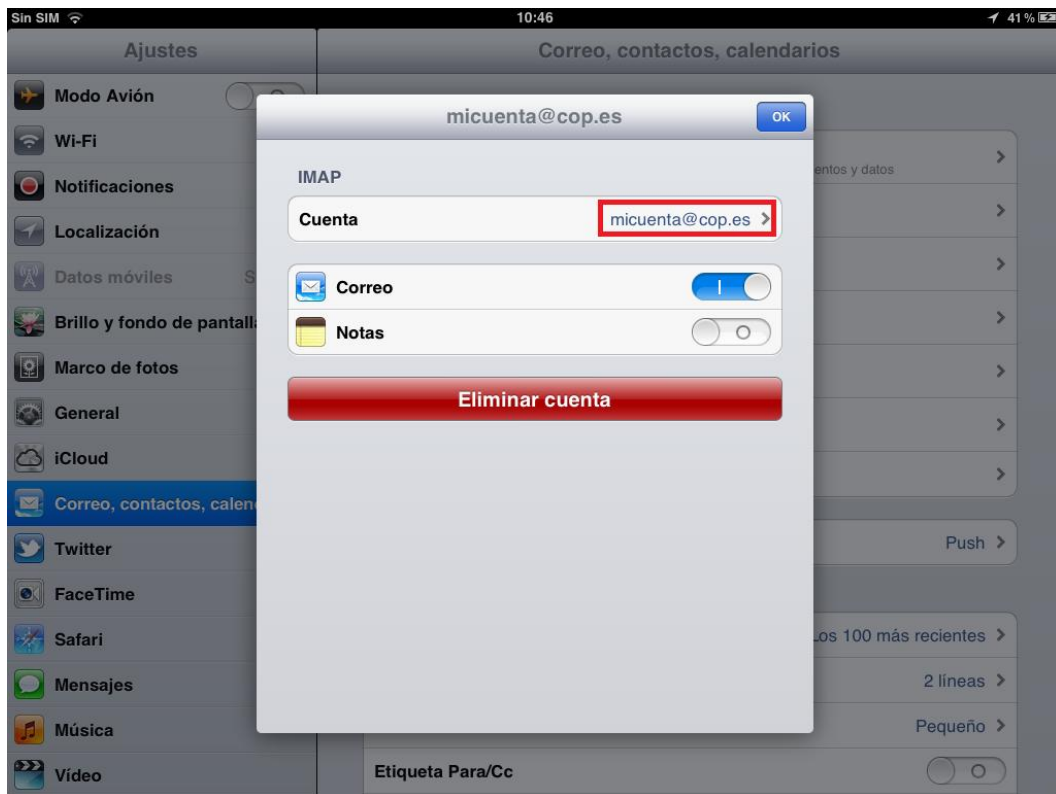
Sin SIM 10:46 41 %

Ajustes

Modo Avión

Wi-Fi

Notificaciones

Localización

Datos móviles S

Brillo y fondo de pantall

Marco de fotos

General

iCloud

Correo, contactos, calen

Twitter

FaceTime

Safari

Mensajes

Música

Vídeo

Correo, contactos, calendarios

entos y datos

Push

Los 100 más recientes

2 líneas

Pequeño

Etiqueta Para/Cc

micuenta@cop.es

OK

IMAP

Cuenta micuenta@cop.es

Correo

Notas

Eliminar cuenta